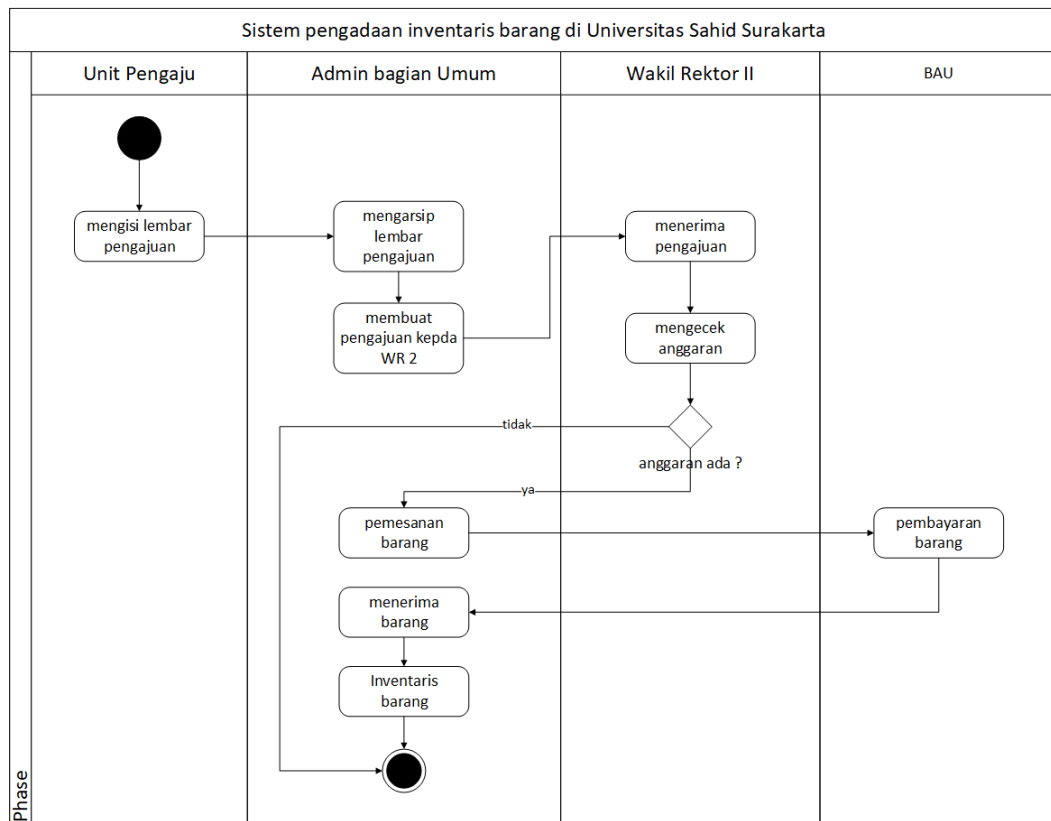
Sistem pengadaan inventaris barang di Universitas Sahid Surakarta

Unit Pengaju

Admin bagian Umum

Wakil Rektor II

BAU

mengisi lembar pengajuan

mengarsip lembar pengajuan

membuat pengajuan kepda WR 2

menerima pengajuan

mengecek anggaran

tidak

anggaran ada ?

ya

pemesanan barang

pembayaran barang

menerima barang

Inventaris barang

Phase